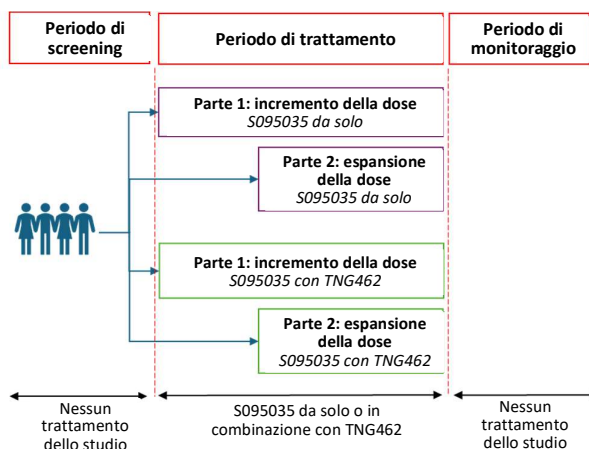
Periodo di screening

Periodo di trattamento

Periodo di monitoraggio

Parte 1: incremento della dose
S095035 da solo

Parte 2: espansione della dose
S095035 da solo

Parte 1: incremento della dose
S095035 con TNG462

Parte 2: espansione della dose
S095035 con TNG462

Nessun trattamento dello studio

S095035 da solo o in combinazione con TNG462

Nessun trattamento dello studio